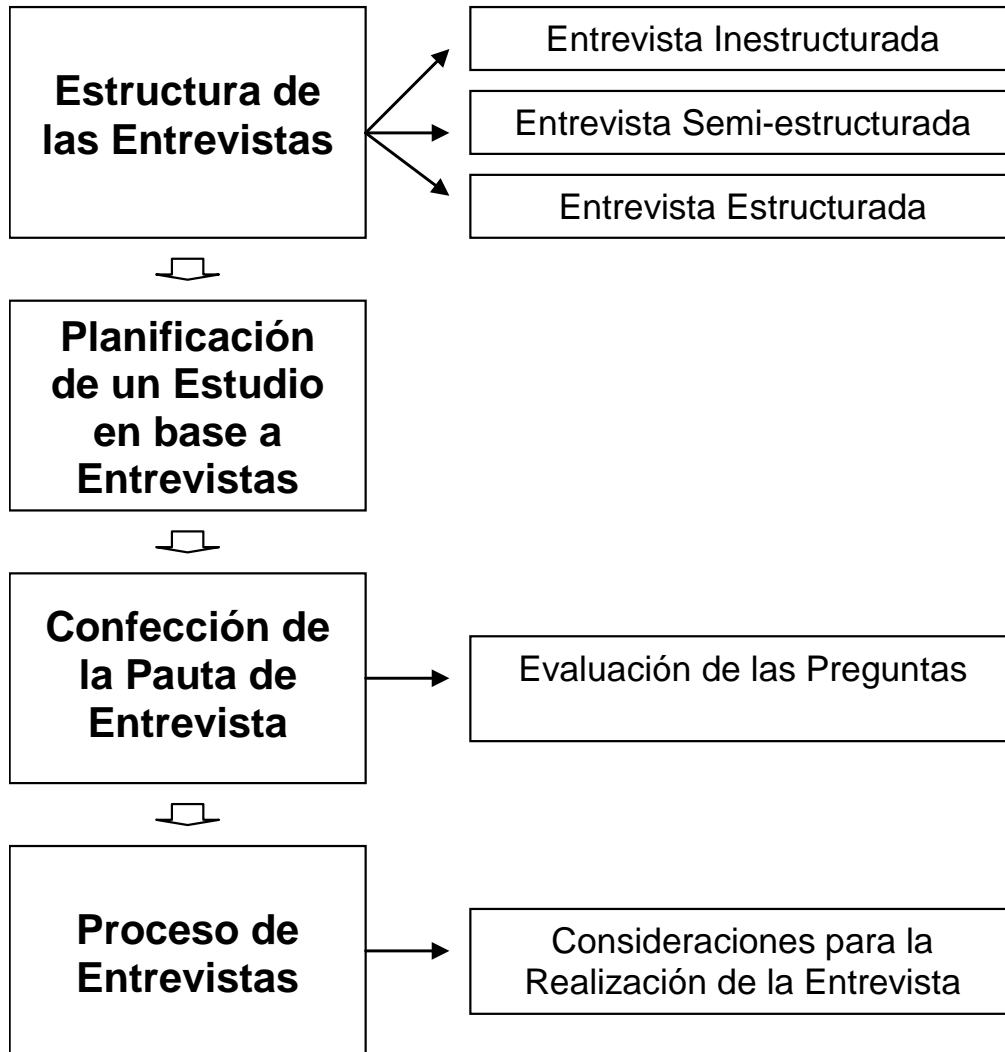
Estructura de las Entrevistas

Entrevista Inestructurada

Entrevista Semi-estructurada

Entrevista Estructurada

Planificación de un Estudio en base a Entrevistas

Confección de la Pauta de Entrevista

Evaluación de las Preguntas

Proceso de Entrevistas

Consideraciones para la Realización de la Entrevista